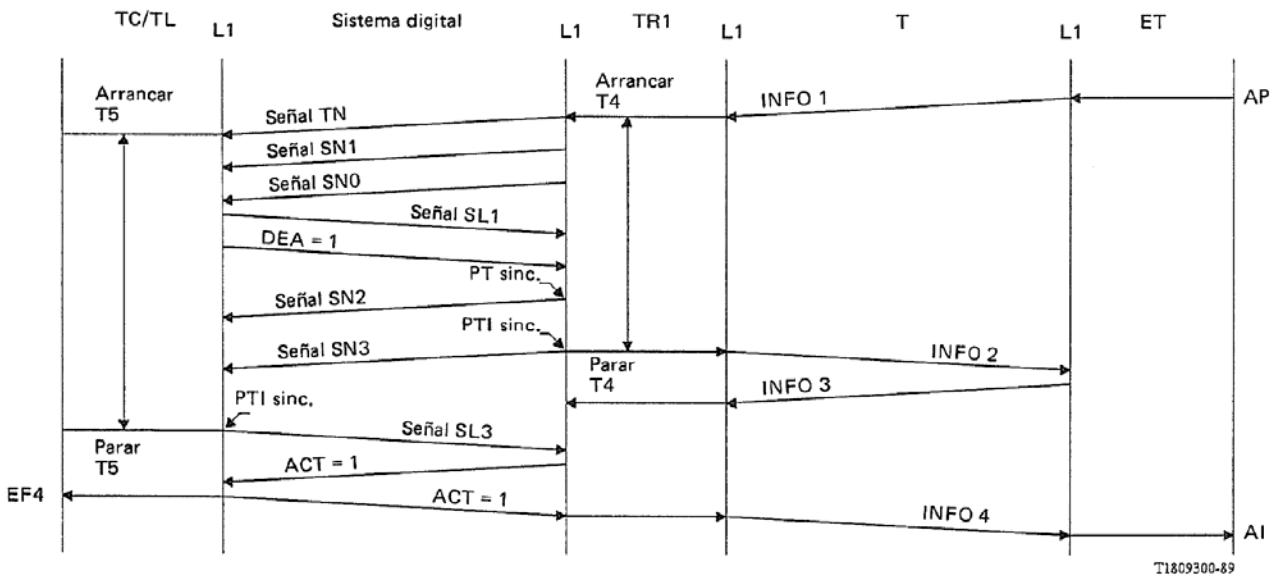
TC/TL L1 Sistema digital L1 TR1 L1 T L1 ET

Arrancar T5

Señal TN

Señal SN1

Señal SN0

Señal SL1

DEA = 1

PT sinc.

Señal SN2

PTI sinc.

Señal SN3

Arrancar T4

INFO 1

AP

Parar T4

INFO 2

INFO 3

PTI sinc.

Señal SL3

Parar T5

ACT = 1

EF4

ACT = 1

INFO 4

AI

T1809300-89